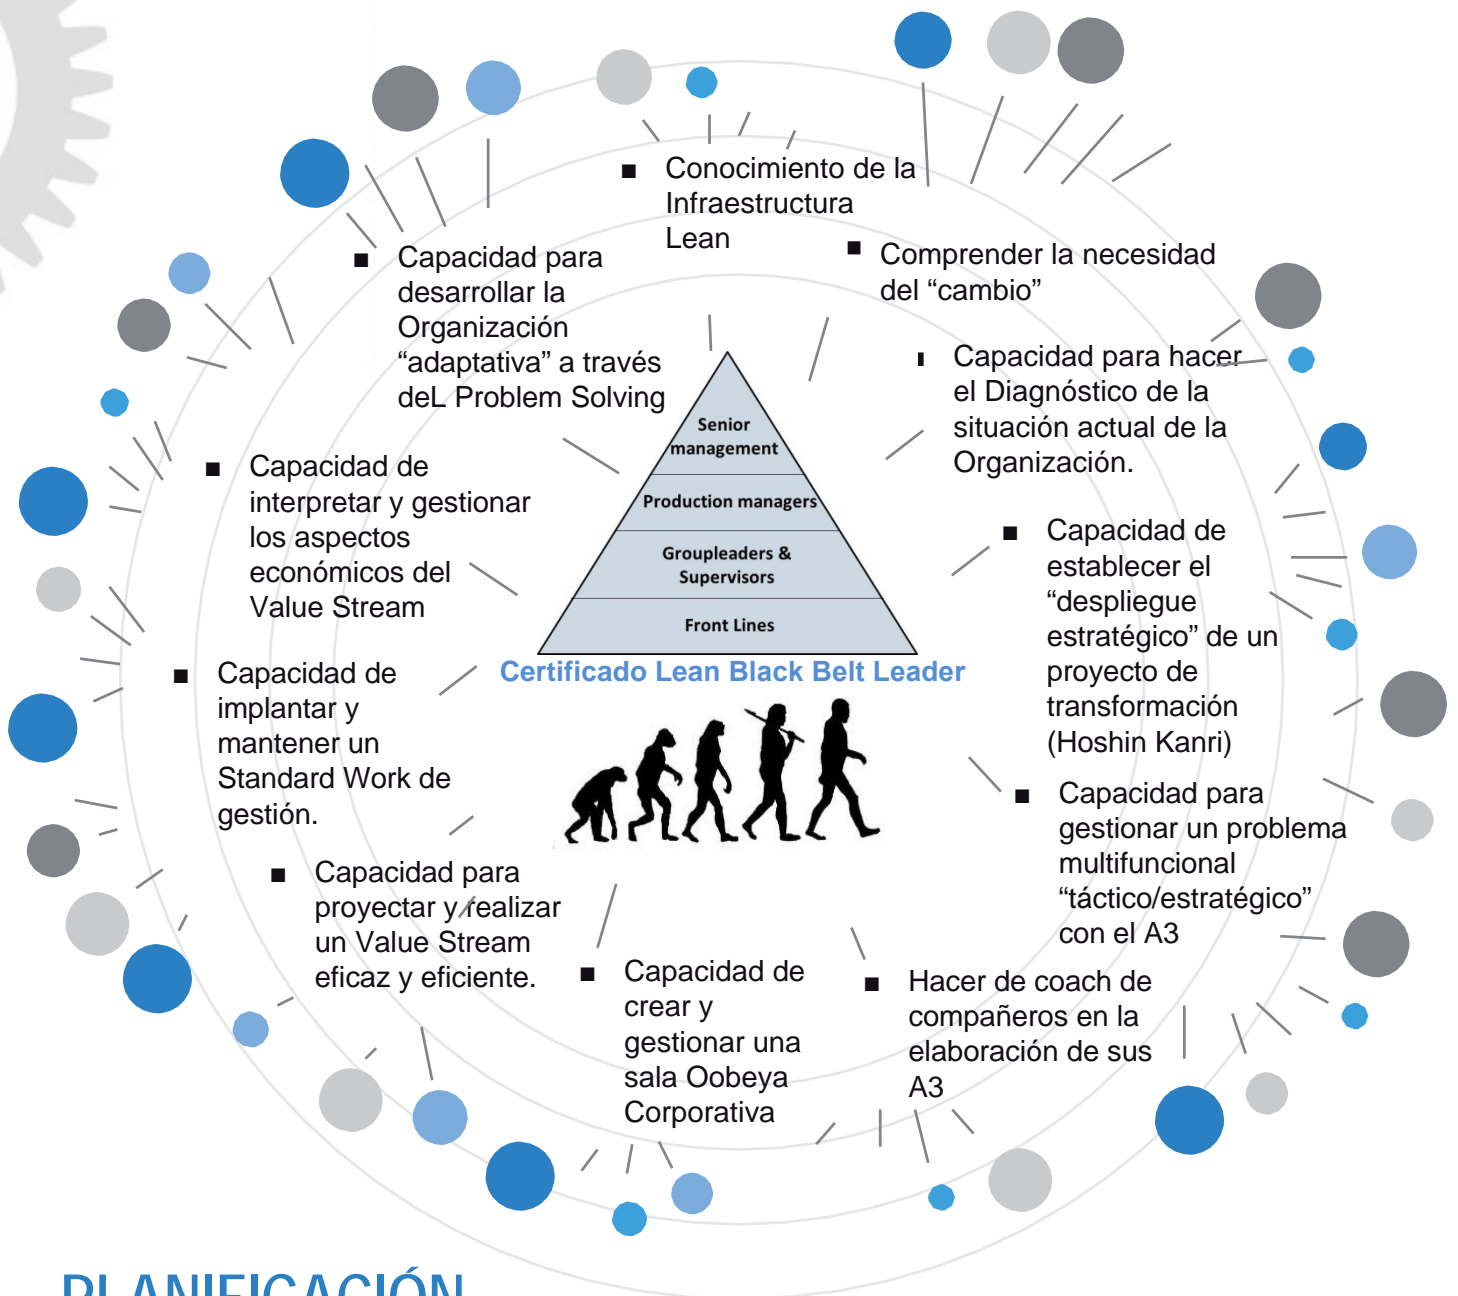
■ Conocimiento de la Infraestructura Lean

■ Comprender la necesidad del “cambio”

■ Capacidad para hacer el Diagnóstico de la situación actual de la Organización.

■ Capacidad de establecer el “despliegue estratégico” de un proyecto de transformación (Hoshin Kanri)

■ Capacidad para gestionar un problema multifuncional “táctico/estratégico” con el A3

■ Hacer de coach de compañeros en la elaboración de sus A3

■ Capacidad de crear y gestionar una sala Oobeya Corporativa

■ Capacidad para proyectar y realizar un Value Stream eficaz y eficiente.

■ Capacidad de implantar y mantener un Standard Work de gestión.

■ Capacidad de interpretar y gestionar los aspectos económicos del Value Stream

■ Capacidad para desarrollar la Organización “adaptativa” a través deL Problem Solving

Senior management
Production managers
Groupleaders & Supervisors
Front Lines

Certificado Lean Black Belt Leader

PLANIFICACIÓN